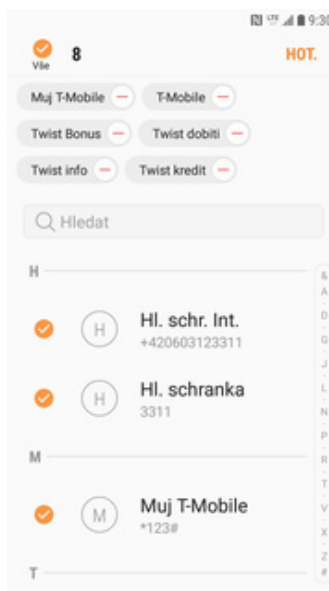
9:30

Vše 8 HOT.

Muj T-Mobile
T-Mobile
Twist Bonus
Twist dobití
Twist info
Twist kredit

Hledat

H

H Hl. schr. Int.
+420603123311

H Hl. schranka
3311

M

M Muj T-Mobile
*123#

T

&
A
D
G
J
L
N
P
R
T
V
X
Z
#